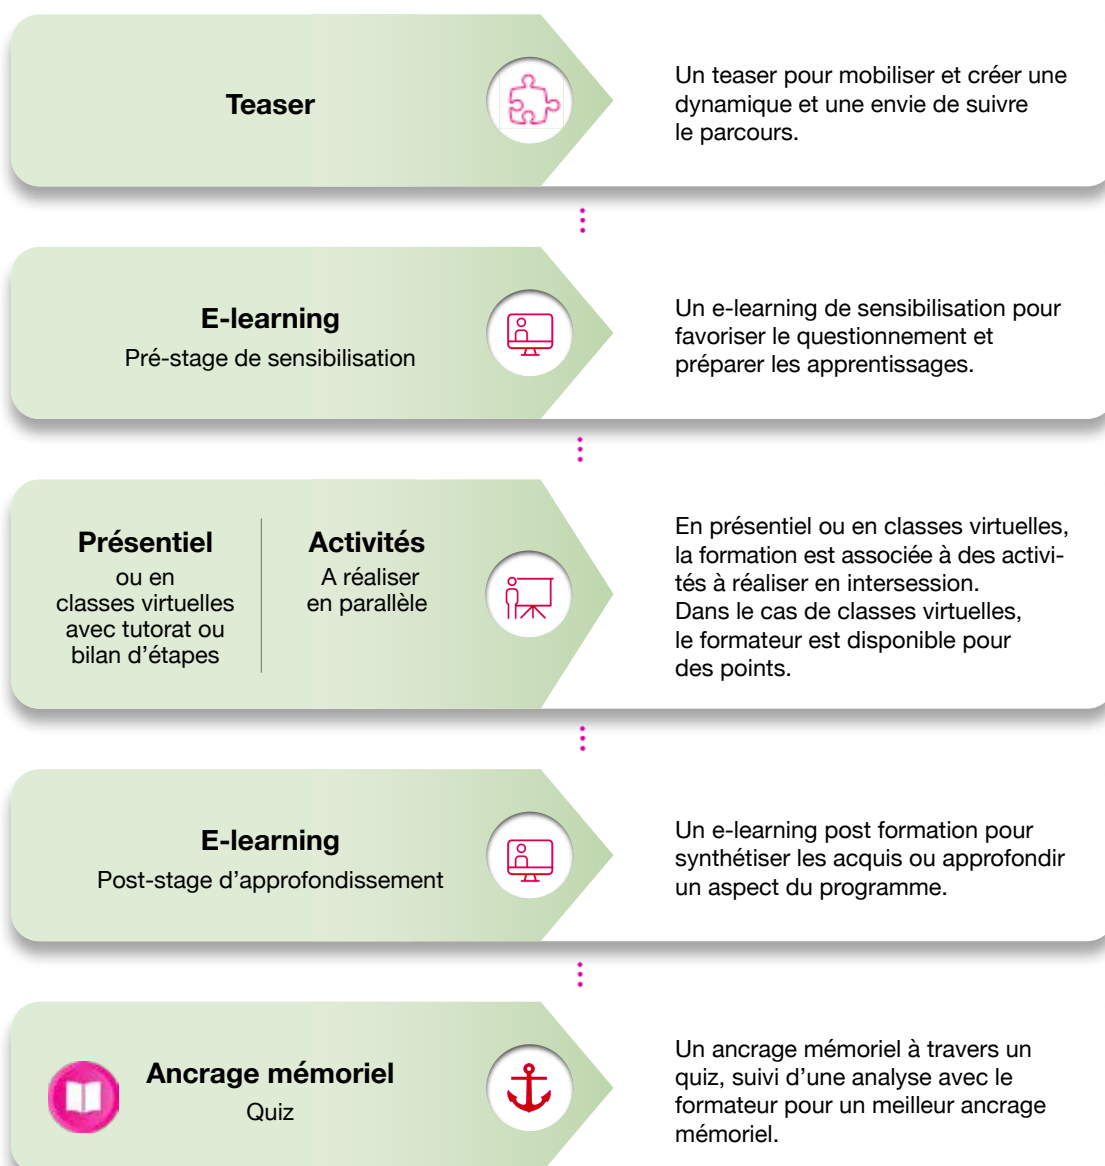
Teaser

Un teaser pour mobiliser et créer une dynamique et une envie de suivre le parcours.

E-learning
Pré-stage de sensibilisation

Un e-learning de sensibilisation pour favoriser le questionnement et préparer les apprentissages.

Présentiel
ou en classes virtuelles avec tutorat ou bilan d'étapes

Activités
A réaliser en parallèle

En présentiel ou en classes virtuelles, la formation est associée à des activités à réaliser en intersession.
Dans le cas de classes virtuelles, le formateur est disponible pour des points.

E-learning
Post-stage d'approfondissement

Un e-learning post formation pour synthétiser les acquis ou approfondir un aspect du programme.

Ancrage mémoriel
Quiz

Un ancrage mémoriel à travers un quiz, suivi d'une analyse avec le formateur pour un meilleur ancrage mémoriel.